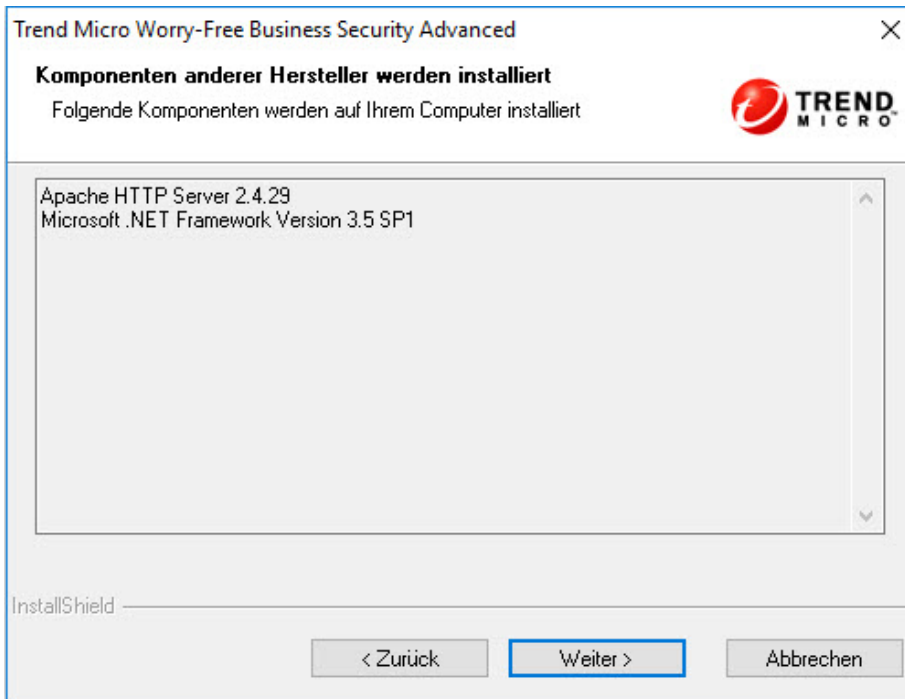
Trend Micro Worry-Free Business Security Advanced

Komponenten anderer Hersteller werden installiert

Folgende Komponenten werden auf Ihrem Computer installiert

TREND MICRO

Apache HTTP Server 2.4.29
Microsoft .NET Framework Version 3.5 SP1

InstallShield

< Zurück

Weiter >

Abbrechen